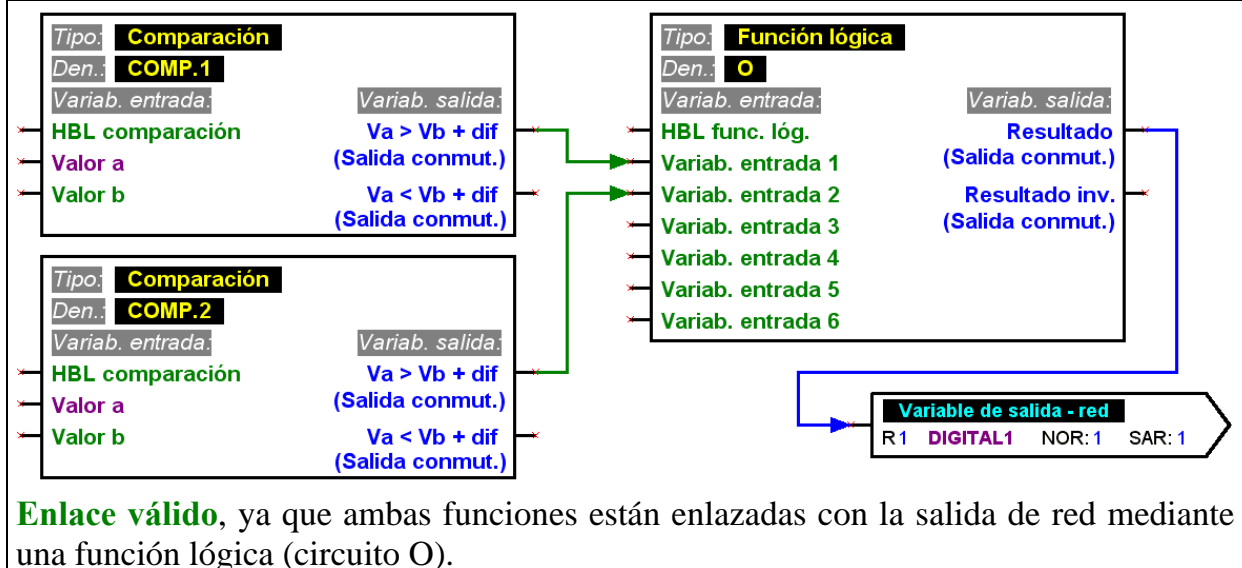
Tipo: Comparación
Den.: COMP.1
Variab. entrada: Variab. salida:
HBL comparación Va > Vb + dif (Salida conmut.)
Valor a
Valor b Va < Vb + dif (Salida conmut.)

Tipo: Comparación
Den.: COMP.2
Variab. entrada: Variab. salida:
HBL comparación Va > Vb + dif (Salida conmut.)
Valor a
Valor b Va < Vb + dif (Salida conmut.)

Tipo: Función lógica
Den.: O
Variab. entrada: Variab. salida:
HBL func. lóg. Resultado (Salida conmut.)
Variab. entrada 1
Variab. entrada 2 Resultado inv. (Salida conmut.)
Variab. entrada 3
Variab. entrada 4
Variab. entrada 5
Variab. entrada 6

Variable de salida - red
R 1 DIGITAL1 NOR: 1 SAR: 1

Enlace válido, ya que ambas funciones están enlazadas con la salida de red mediante una función lógica (circuito O).